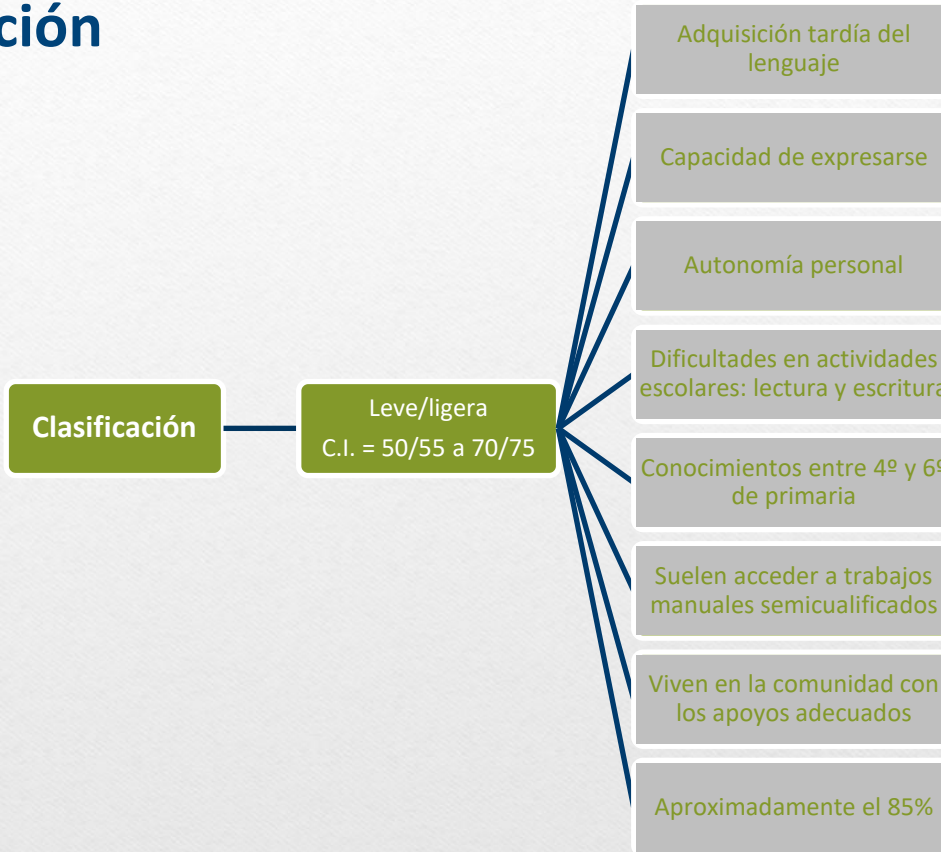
ción

Clasificación

Leve/ligera
C.I. = 50/55 a 70/75

Adquisición tardía del lenguaje

Capacidad de expresarse

Autonomía personal

Dificultades en actividades escolares: lectura y escritura

Conocimientos entre 4º y 6º de primaria

Suelen acceder a trabajos manuales semicualificados

Viven en la comunidad con los apoyos adecuados

Aproximadamente el 85%